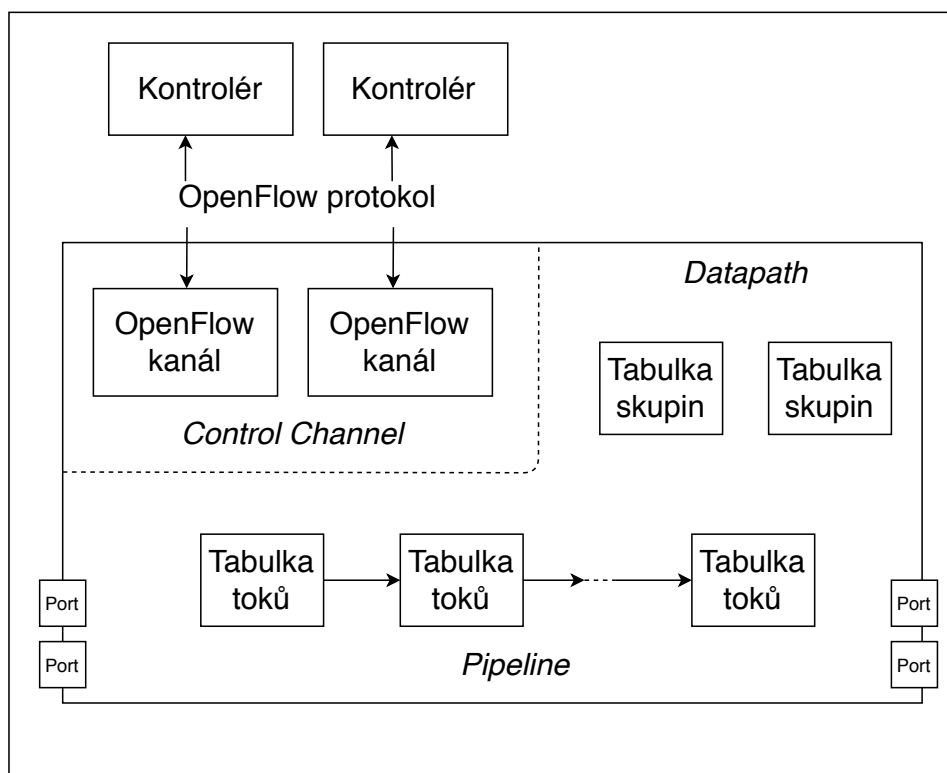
Kontrolér

Kontrolér

OpenFlow protokol

Datapath

OpenFlow kanál

OpenFlow kanál

Tabulka skupin

Tabulka skupin

Control Channel

Tabulka toků

Tabulka toků

Tabulka toků

Port

Port

Port

Port

Pipeline